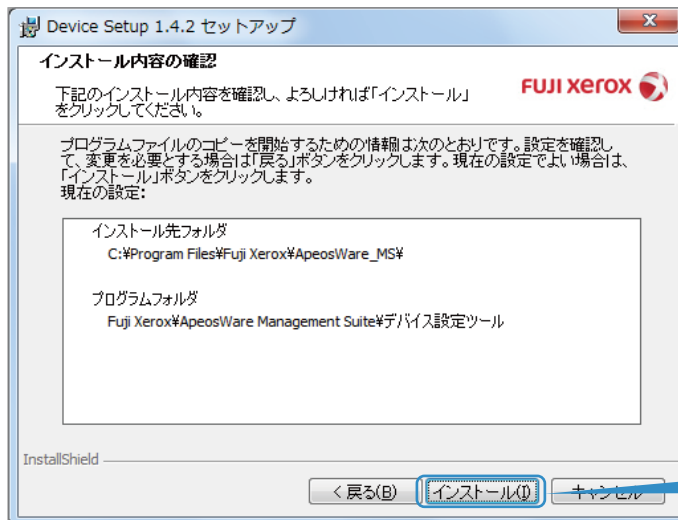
Device Setup 1.4.2 セットアップ

インストール内容の確認

下記のインストール内容を確認し、よろしければ「インストール」をクリックしてください。

FUJI XEROX

プログラムファイルのコピーを開始するための情報は次のとおりです。設定を確認して、変更を必要とする場合は「戻る」ボタンをクリックします。現在の設定でよい場合は、「インストール」ボタンをクリックします。
現在の設定:

インストール先フォルダ
C:¥Program Files¥Fuji Xerox¥ApeosWare_MS¥

プログラムフォルダ
Fuji Xerox¥ApeosWare Management Suite¥デバイス設定ツール

InstallShield

< 戻る(B)

インストール(I)

キャンセル